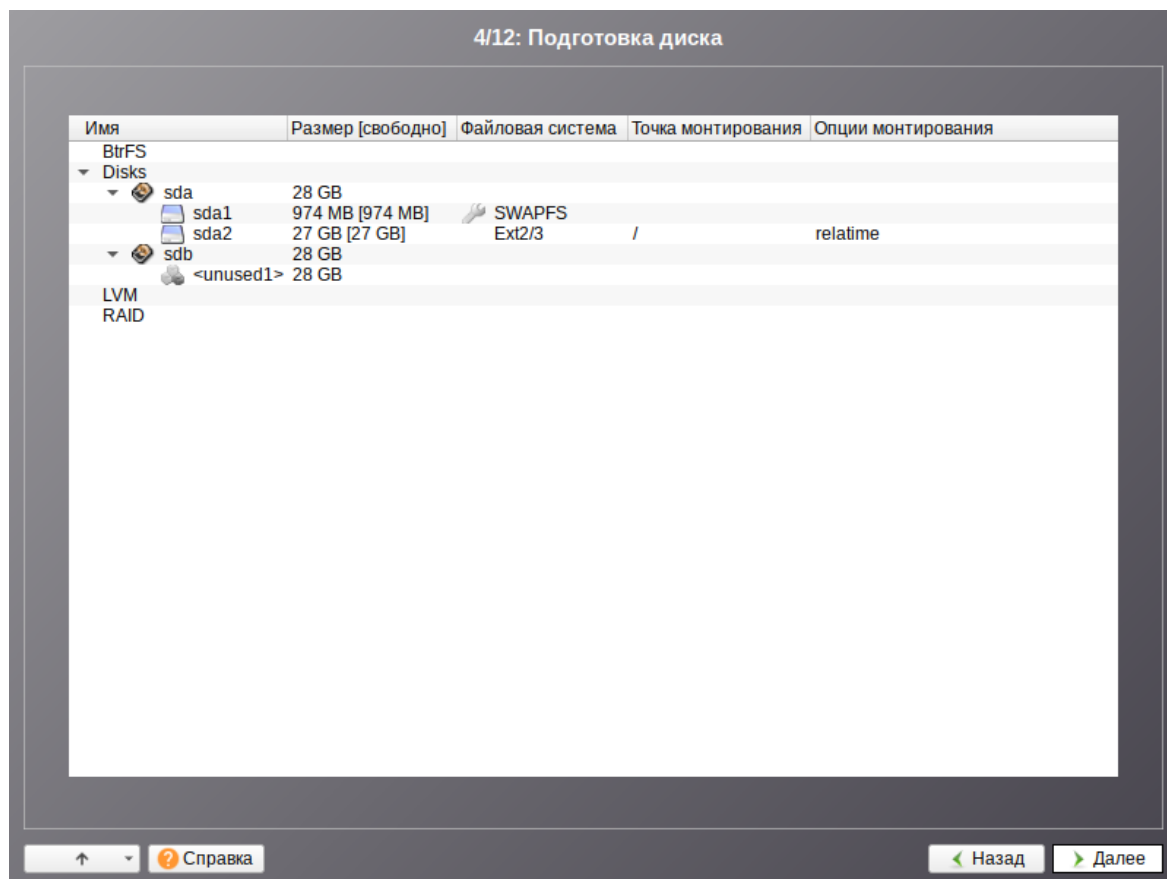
4/12: Подготовка диска

| Имя | Размер [свободно] | Файловая система | Точка монтирования | Опции монтирования |
|---|---|---|---|---|
| BtrFS | | | | |
| Disks | | | | |
| sda | 28 GB | | | |
| sda1 | 974 MB [974 MB] | SWAPFS | | |
| sda2 | 27 GB [27 GB] | Ext2/3 | / | relatime |
| sdb | 28 GB | | | |
| <unused1> | 28 GB | | | |
| LVM | | | | |
| RAID | | | | |

↑ Справка

Назад Далее